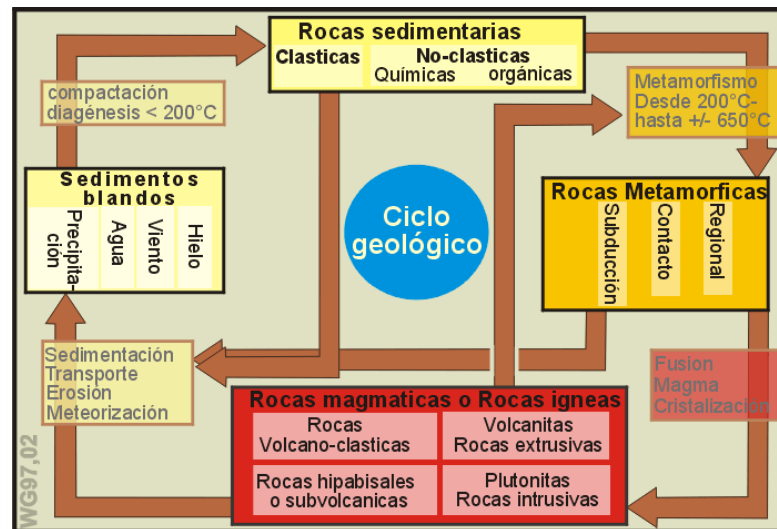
Rocas sedimentarias
Clasticas
No-clasticas
Químicas orgánicas

compactación
diagénesis < 200°C

Metamorfismo
Desde 200°C-
hasta +/- 650°C

Sedimentos blandos
Precipitación
Agua
Viento
Hielo

Ciclo geológico

Rocas Metamorficas
Subducción
Contacto
Regional

Sedimentación
Transporte
Erosión
Meteorización

Fusion
Magma
Cristalizacion

Rocas magmaticas o Rocas igneas

| Rocas Volcano-clasticas | Volcanitas Rocas extrusivas |
|---|---|
| Rocas hipabisales o subvolcanicas | Plutonitas Rocas intrusivas |

WG97,02